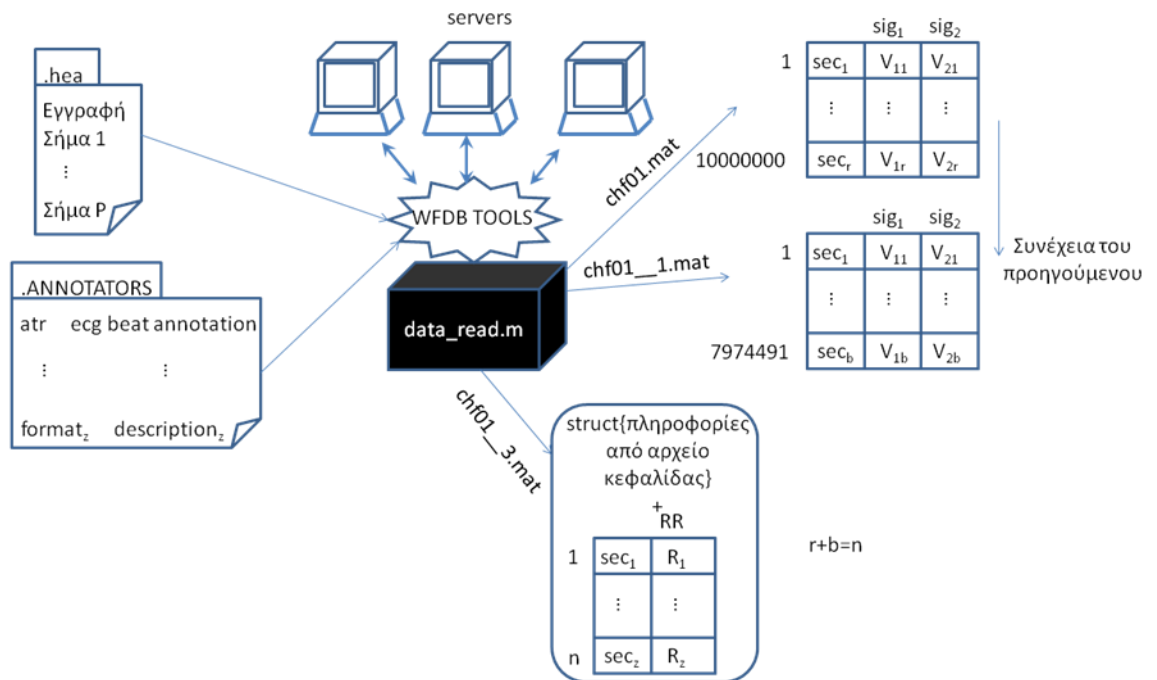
.hea
Εγγραφή
Σήμα 1
⋮
Σήμα P

.ANNOTATORS
atr ecg beat annotation
⋮ ⋮
$format_z$ $description_z$

servers

WFDB TOOLS

data_read.m

chf01.mat

chf01__1.mat

chf01__3.mat

| | $sig_1$ | $sig_2$ |
|---|---|---|
| 1 | $sec_1$ | $V_{11}$ | $V_{21}$ |
| | ⋮ | ⋮ | ⋮ |
| 10000000 | $sec_r$ | $V_{1r}$ | $V_{2r}$ |

Συνέχεια του προηγούμενου

| | $sig_1$ | $sig_2$ |
|---|---|---|
| 1 | $sec_1$ | $V_{11}$ | $V_{21}$ |
| | ⋮ | ⋮ | ⋮ |
| 7974491 | $sec_b$ | $V_{1b}$ | $V_{2b}$ |

struct{πληροφορίες από αρχείο κεφαλίδας}
+
RR

| | | |
|---|---|---|
| 1 | $sec_1$ | $R_1$ |
| | ⋮ | ⋮ |
| n | $sec_z$ | $R_z$ |

r+b=n